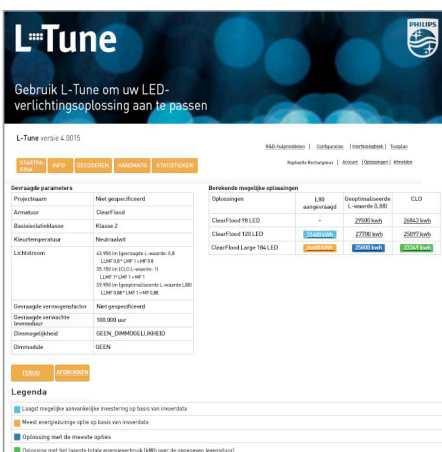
L-Tune

PHILIPS

Gebruik L-Tune om uw LED-verlichtingsoplossing aan te passen

L-Tune versie 4.0015

R&D-hulpmiddelen | Configuraties | Interfacebibliotheek | Toolplan

Raphaelle Rochangneux | Account | Oplossingen | Afmelden

STARTPAGINA | INFO | DECODEREN | HANDMATIG | STATISTIEKEN

Gevraagde parameters

| Projectnaam | Niet gespecificeerd |
|---|---|
| Armatuur | ClearFlood |
| Basisisolatieklasse | Klasse 2 |
| Kleurtemperatuur | Neutraalwit |
| Lichtstroom | 43.950 lm (gevraagde L-waarde: 0,8 LLMF 0,8 * LMF = MF 0,8<br>35.150 lm (CLO L-waarde: 1) LLMF 1 * LMF 1 = MF 1<br>39.950 lm (geoptimaliseerde L-waarde L88) LLMF 0,88 * LMF 1 = MF 0,88 |
| Gevraagde vermogensfactor | Niet gespecificeerd |
| Gevraagde verwachte levensduur | 100.000 uur |
| Dimmogelijkheid | GEEN_DIMMOGELIJKHEID |
| Dimmodule | GEEN |

Berekende mogelijke oplossingen

| Oplossingen | L80 aangevraagd | Geoptimaliseerde L-waarde (L88) | CLO |
|---|---|---|---|
| ClearFlood 98 LED | - | 29500 kWh | 26843 kWh |
| ClearFlood 120 LED | 35400 kWh | 27700 kWh | 25097 kWh |
| ClearFlood Large 184 LED | 35400 kWh | 25800 kWh | 23349 kWh |

TERUG | AFDRUKKEN

Legenda

Laagst mogelijke aanvankelijke investering op basis van invoerdata

Meest energiezuinige optie op basis van invoerdata

Oplossing met de meeste opties

Oplossing met het laagste totale energieverbruik (kWh over de opgegeven levensduur)